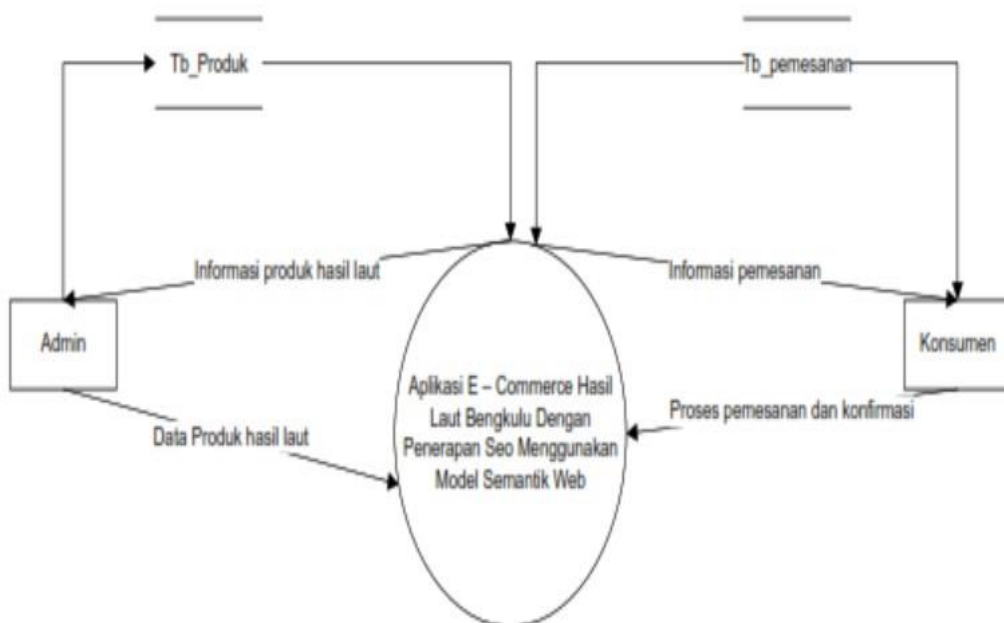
Tb_Produk

Tb_pemesanan

Informasi produk hasil laut

Informasi pemesanan

Admin

Konsumen

Aplikasi E – Commerce Hasil Laut Bengkulu Dengan Penerapan Seo Menggunakan Model Semantik Web

Proses pemesanan dan konfirmasi

Data Produk hasil laut